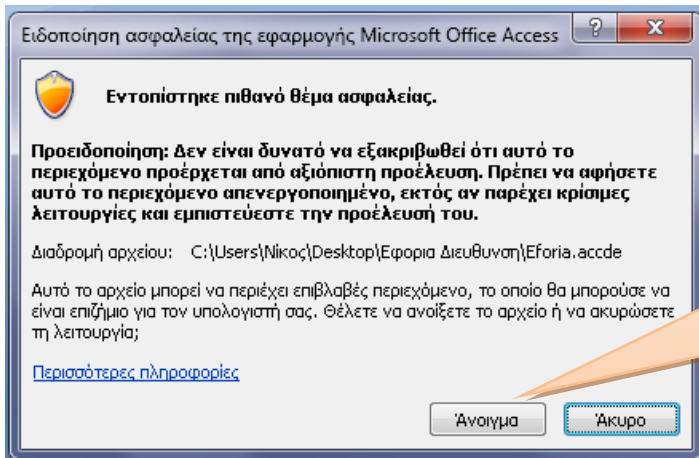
Ειδοποίηση ασφαλείας της εφαρμογής Microsoft Office Access

?

X

Εντοπίστηκε πιθανό θέμα ασφαλείας.

Προειδοποίηση: Δεν είναι δυνατό να εξακριβωθεί ότι αυτό το περιεχόμενο προέρχεται από αξιόπιστη προέλευση. Πρέπει να αφήσετε αυτό το περιεχόμενο απενεργοποιημένο, εκτός αν παρέχει κρίσιμες λειτουργίες και εμπιστεύεστε την προέλευσή του.

Διαδρομή αρχείου: C:\Users\Nikos\Desktop\Εφορια Διευθυνση\Eforia.accde

Αυτό το αρχείο μπορεί να περιέχει επιβλαβές περιεχόμενο, το οποίο θα μπορούσε να είναι επιζήμιο για τον υπολογιστή σας. Θέλετε να ανοίξετε το αρχείο ή να ακυρώσετε τη λειτουργία;

Περισσότερες πληροφορίες

Άνοιγμα

Άκυρο